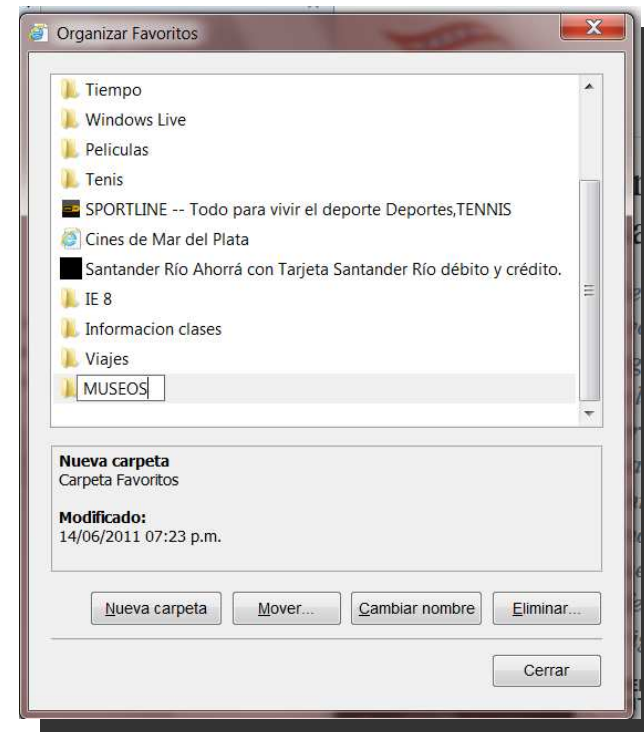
Organizar Favoritos

Tiempo
Windows Live
Peliculas
Tenis
SPORTLINE -- Todo para vivir el deporte Deportes,TENNIS
Cines de Mar del Plata
Santander Río Ahorrá con Tarjeta Santander Río débito y crédito.
IE 8
Informacion clases
Viajes
MUSEOS

Nueva carpeta
Carpeta Favoritos

Modificado:
14/06/2011 07:23 p.m.

Nueva carpeta
Mover...
Cambiar nombre
Eliminar...

Cerrar